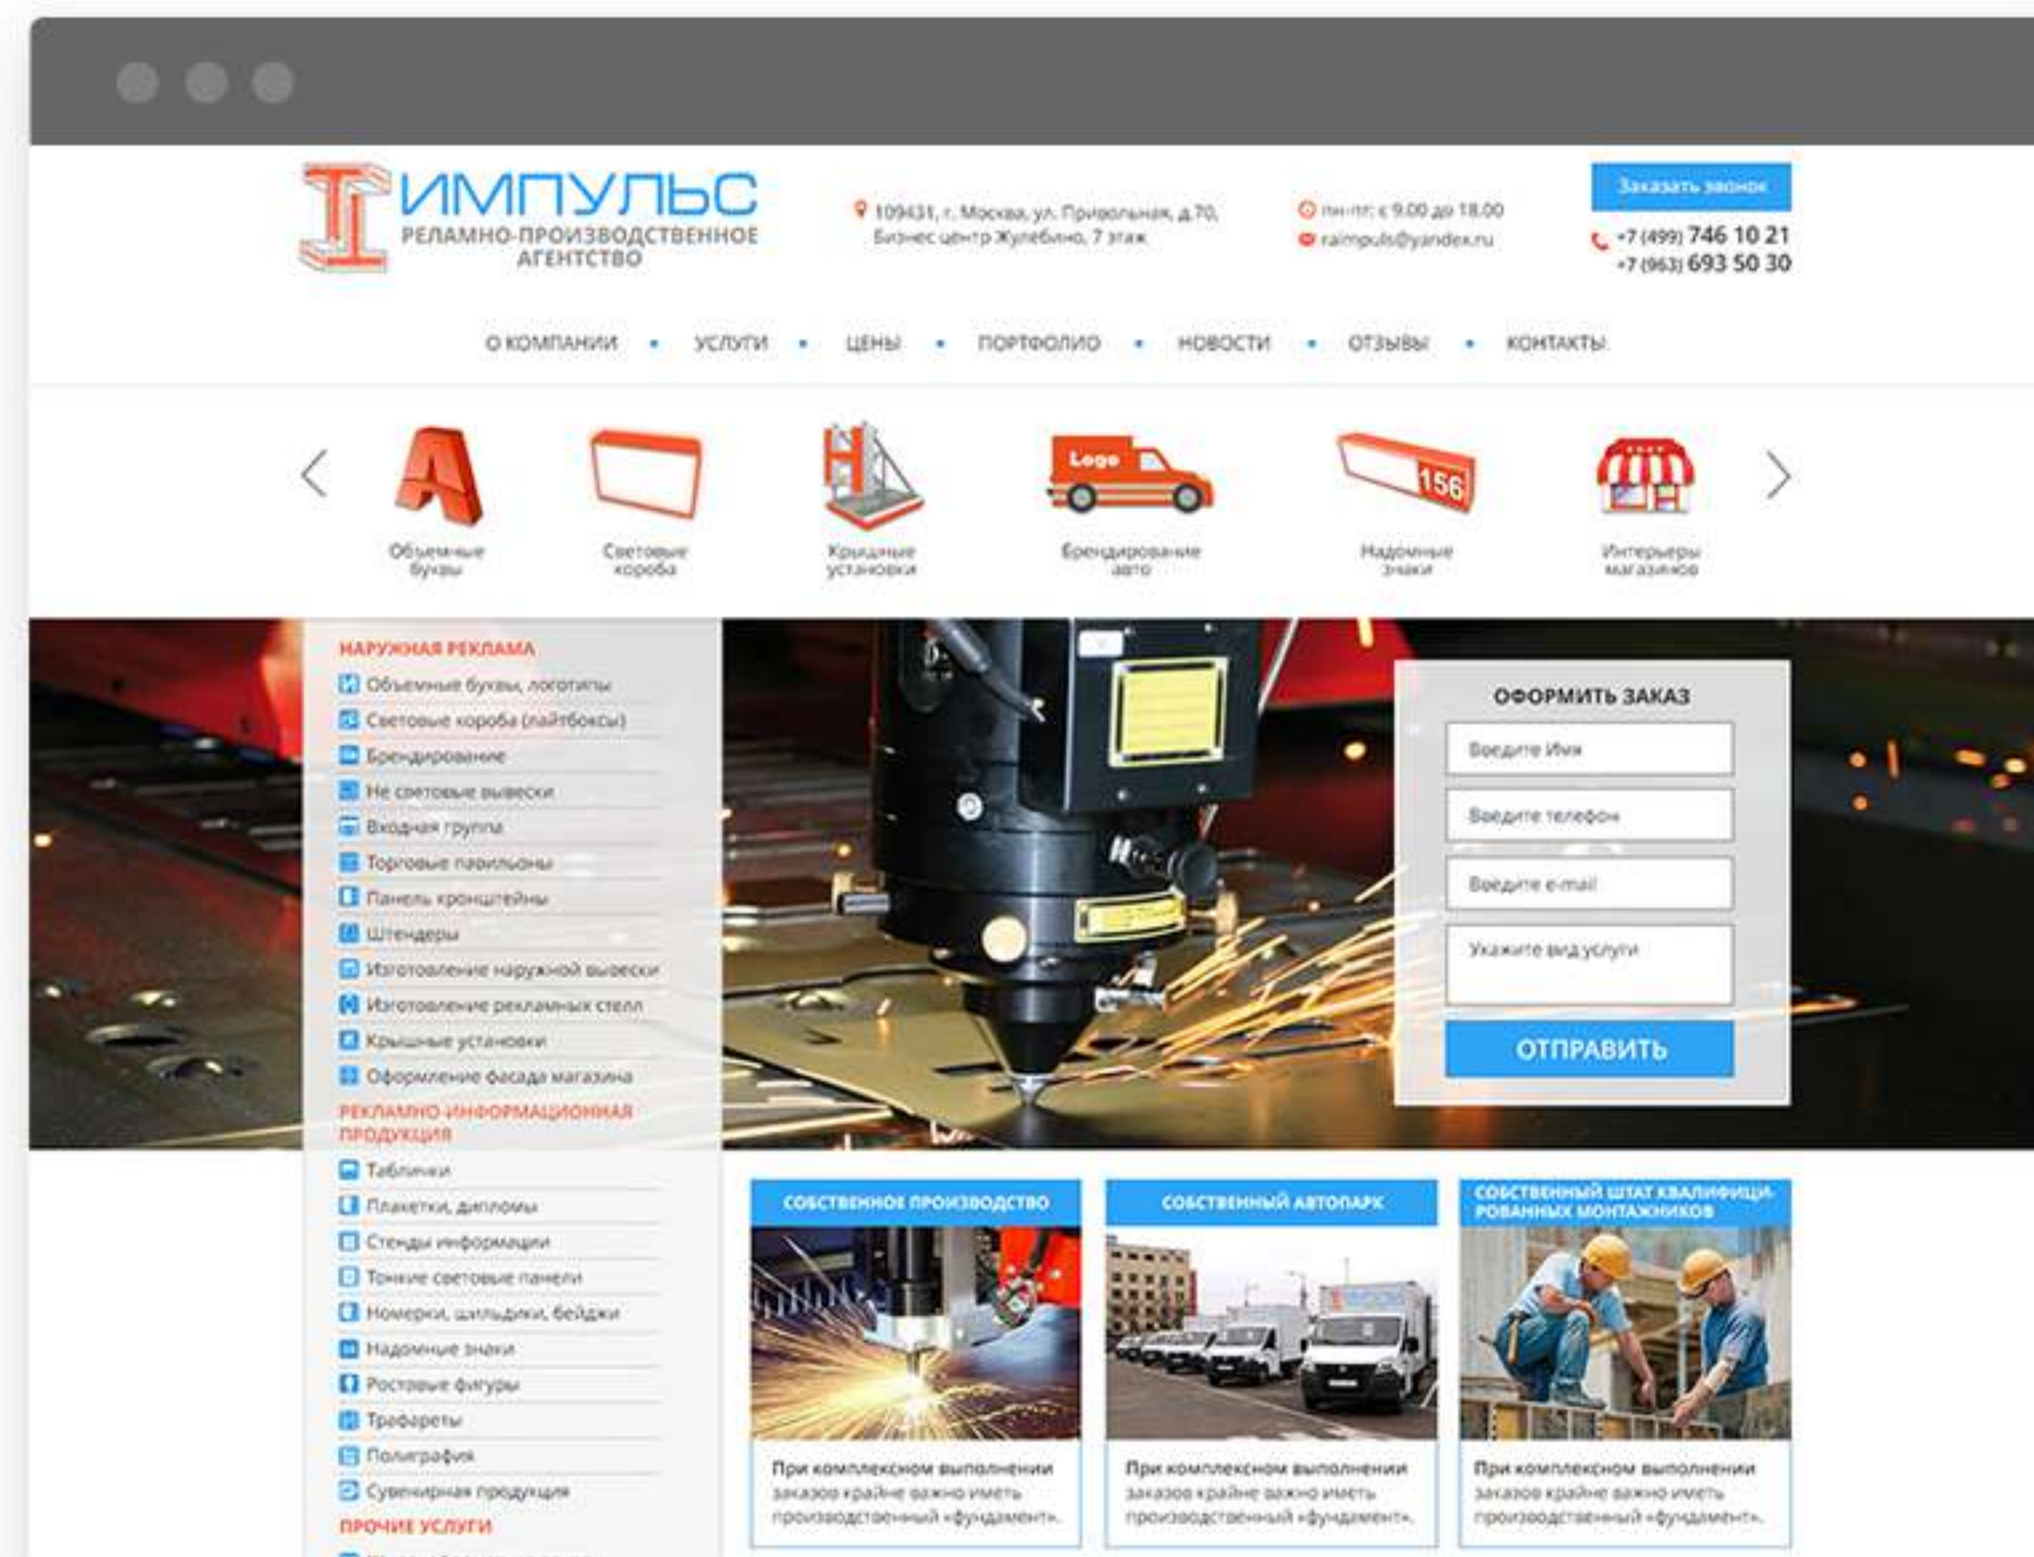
ИМПУЛЬС
РЕЛАМНО-ПРОИЗВОДСТВЕННОЕ АГЕНТСТВО

109431, г. Москва, ул. Привольная, д.70, Бизнес центр Жулебино, 7 этаж

пн-пт: с 9.00 до 18.00
raimpuls@yandex.ru

Заказать звонок
+7 (499) 746 10 21
+7 (963) 693 50 30

О КОМПАНИИ • УСЛУГИ • ЦЕНЫ • ПОРТФОЛИО • НОВОСТИ • ОТЗЫВЫ • КОНТАКТЫ

Объемные буквы
Световые короба
Крышные установки
Logo
Брендирование авто
156
Надомные знаки
Интерьеры магазинов

НАРУЖНАЯ РЕКЛАМА
Объемные буквы, логотипы
Световые короба (лайтбоксы)
Брендирование
Не световые вывески
Входная группа
Торговые павильоны
Панель кронштейны
Штендеры
Изготовление наружной вывески
Изготовление рекламных стелл
Крышные установки
Оформление фасада магазина
РЕКЛАМНО-ИНФОРМАЦИОННАЯ ПРОДУКЦИЯ
Таблички
Плакетки, дипломы
Стенды информации
Тонкие световые панели
Номерки, шильдики, бейджи
Надомные знаки
Ростовые фигуры
Трафареты
Полиграфия
Сувенирная продукция
ПРОЧИЕ УСЛУГИ

ОФОРМИТЬ ЗАКАЗ
Введите Имя
Введите телефон
Введите e-mail
Укажите вид услуги
ОТПРАВИТЬ

СОБСТВЕННОЕ ПРОИЗВОДСТВО
При комплексном выполнении заказов крайне важно иметь производственный «фундамент».

СОБСТВЕННЫЙ АВТОПАРК
При комплексном выполнении заказов крайне важно иметь производственный «фундамент».

СОБСТВЕННЫЙ ШТАТ КВАЛИФИЦИРОВАННЫХ МОНТАЖНИКОВ
При комплексном выполнении заказов крайне важно иметь производственный «фундамент».